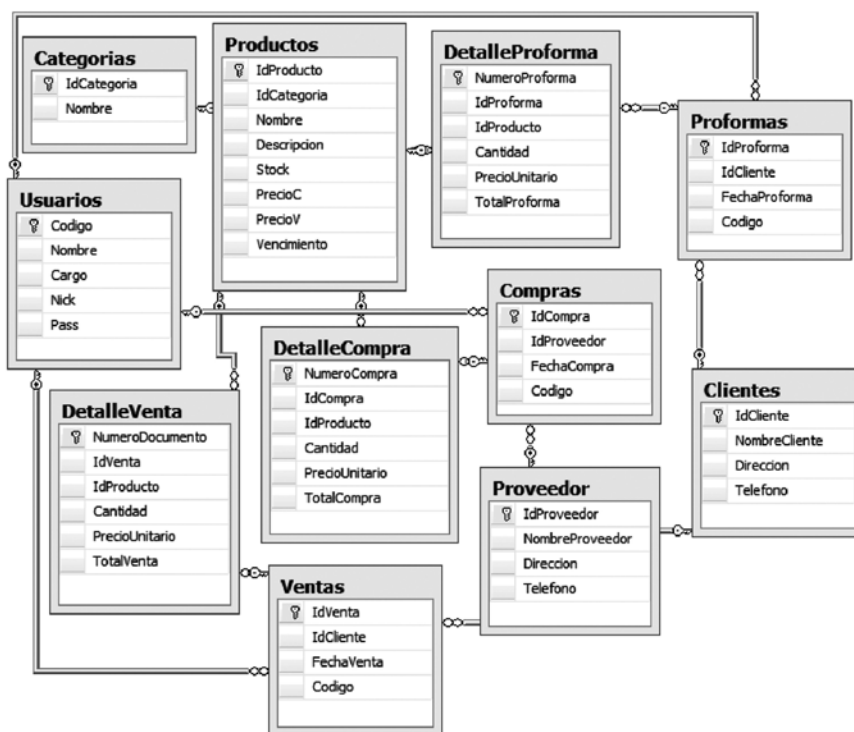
Categorias
IdCategoria
Nombre

Productos
IdProducto
IdCategoria
Nombre
Descripcion
Stock
PrecioC
PrecioV
Vencimiento

DetalleProforma
NumeroProforma
IdProforma
IdProducto
Cantidad
PrecioUnitario
TotalProforma

Proformas
IdProforma
IdCliente
FechaProforma
Codigo

Usuarios
Codigo
Nombre
Cargo
Nick
Pass

Compras
IdCompra
IdProveedor
FechaCompra
Codigo

DetalleCompra
NumeroCompra
IdCompra
IdProducto
Cantidad
PrecioUnitario
TotalCompra

Clientes
IdCliente
NombreCliente
Direccion
Telefono

DetalleVenta
NumeroDocumento
IdVenta
IdProducto
Cantidad
PrecioUnitario
TotalVenta

Proveedor
IdProveedor
NombreProveedor
Direccion
Telefono

Ventas
IdVenta
IdCliente
FechaVenta
Codigo